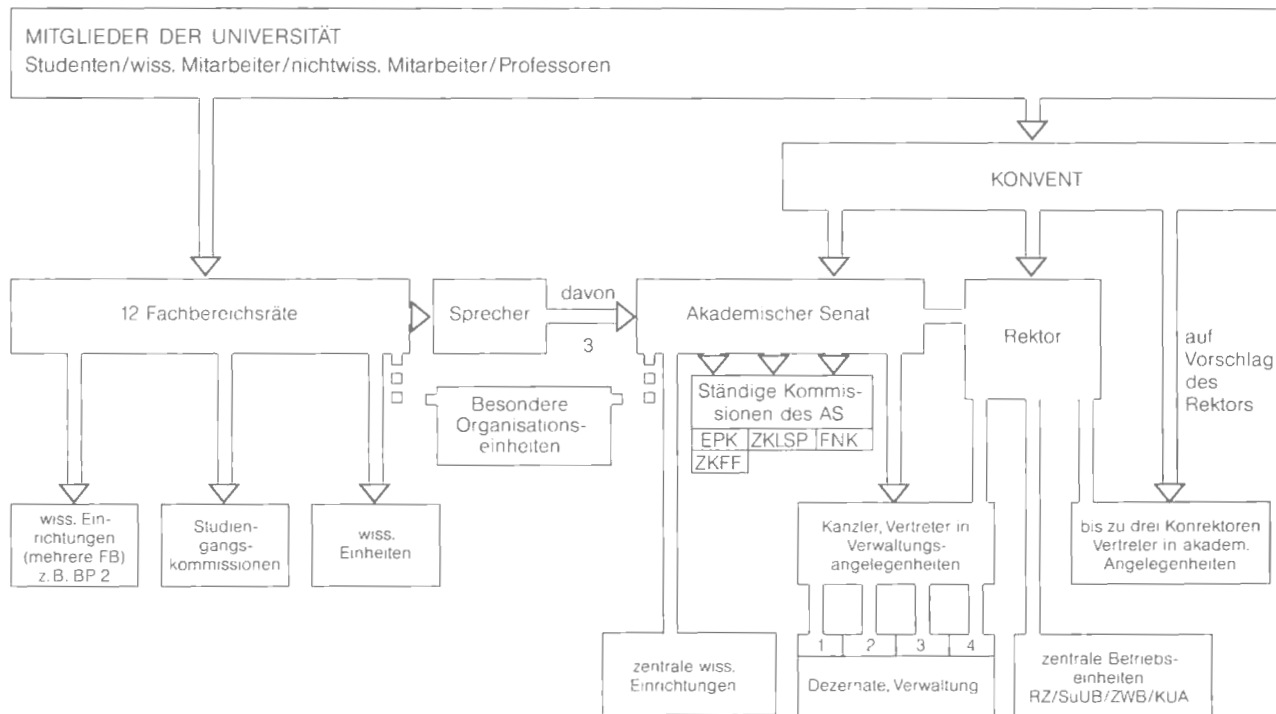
MITGLIEDER DER UNIVERSITÄT
Studenten/wiss. Mitarbeiter/nichtwiss. Mitarbeiter/Professoren

KONVENT

12 Fachbereichsräte

Sprecher

davon
3

Akademischer Senat

Rektor

auf Vorschlag des Rektors

Ständige Kommissionen des AS

| EPK | ZKLSP | FNK |
|---|---|---|
| ZKFF | | |

Besondere Organisationseinheiten

wiss. Einrichtungen (mehrere FB) z.B. BP 2

Studiengangskommissionen

wiss. Einheiten

Kanzler, Vertreter in Verwaltungsangelegenheiten

bis zu drei Konrektoren Vertreter in akadem. Angelegenheiten

1 2 3 4

zentrale wiss. Einrichtungen

Dezernate, Verwaltung

zentrale Betriebseinheiten RZ/SuUB/ZWB/KUA